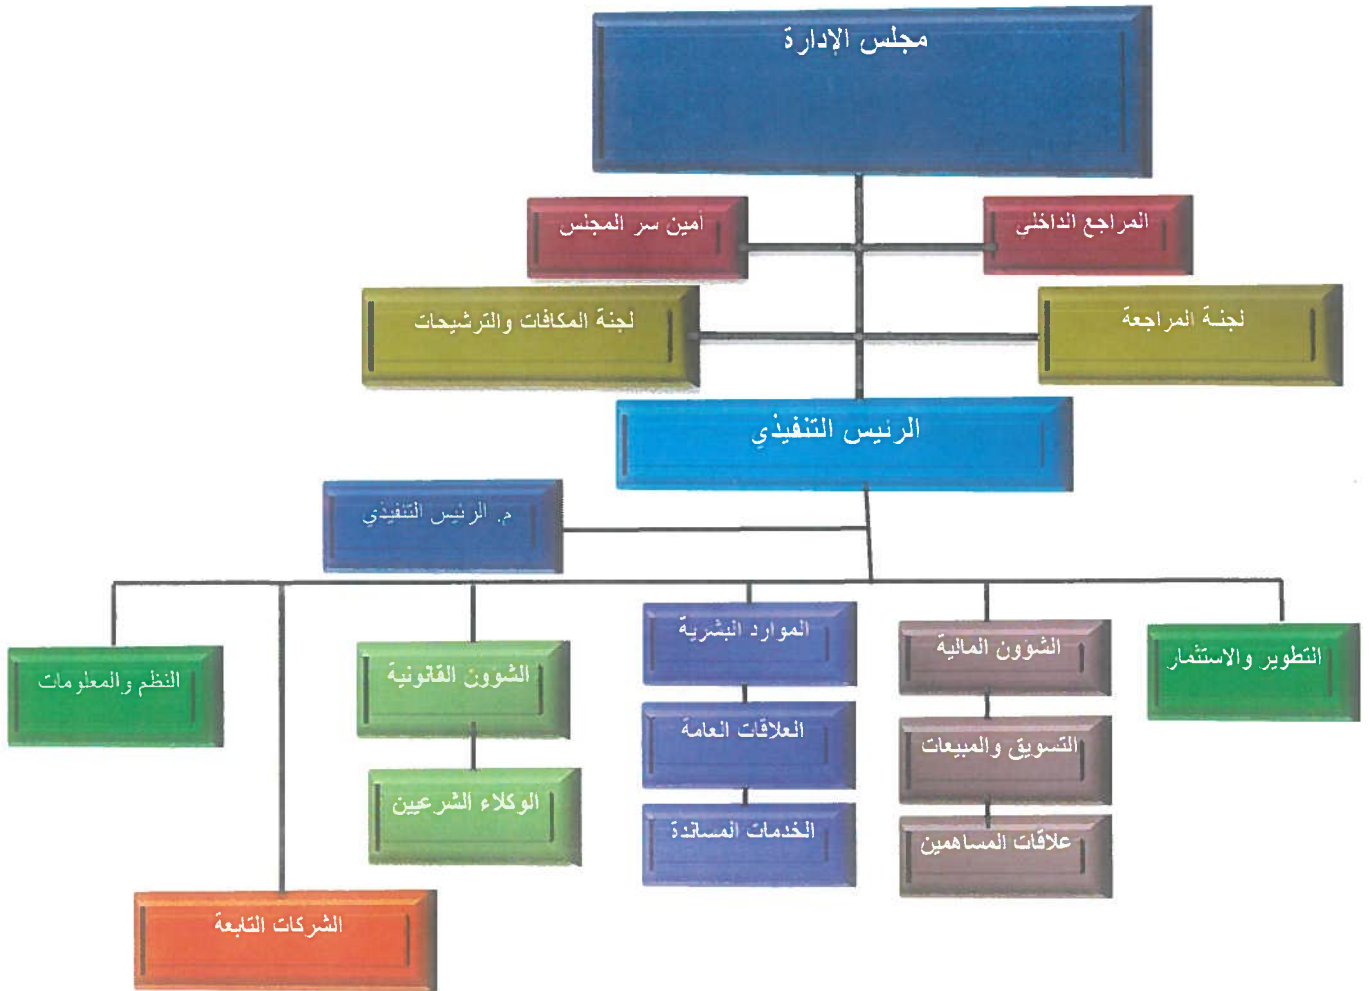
مجلس الإدارة

المراجع الداخلي

أمين سر المجلس

لجنة المراجعة

لجنة المكافآت والترشيحات

الرئيس التنفيذي

م. الرئيس التنفيذي

التطوير والاستثمار

الشؤون المالية

التسويق والمبيعات

علاقات المساهمين

الموارد البشرية

العلاقات العامة

الخدمات المساندة

الشؤون القانونية

الوكلاء الشرعيين

النظم والمعلومات

الشركات التابعة